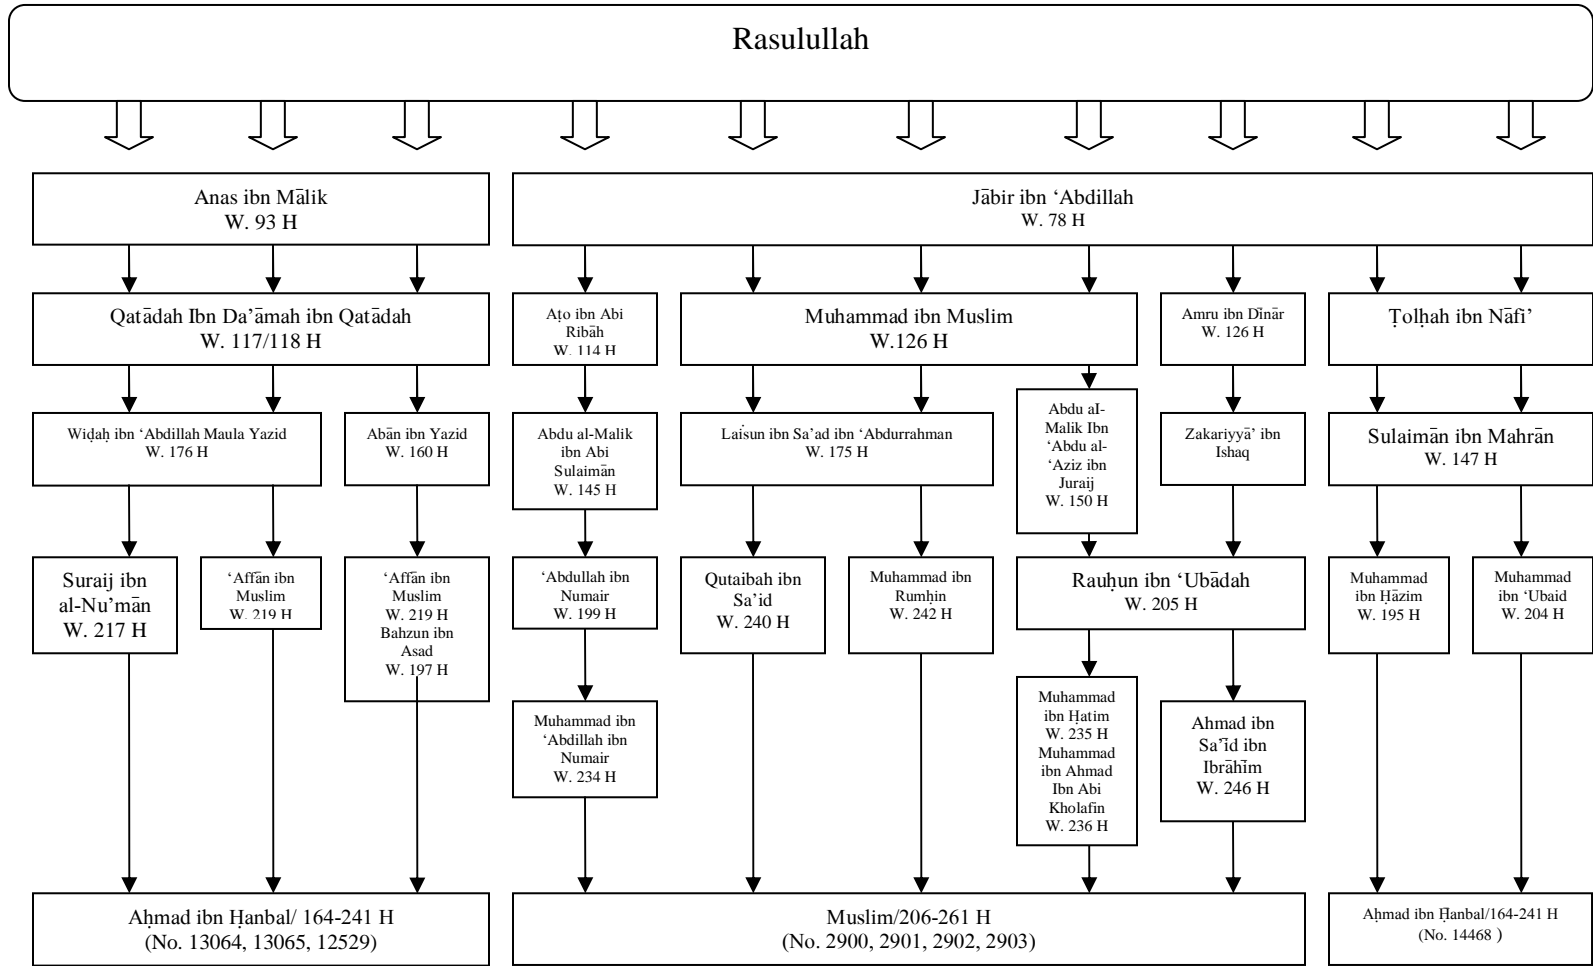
Rasulullah

Anas ibn Mālik
W. 93 H

Jābir ibn ‘Abdillah
W. 78 H

Qatādah Ibn Da’āmah ibn Qatādah
W. 117/118 H

Aṭo ibn Abi Ribāh
W. 114 H

Muhammad ibn Muslim
W.126 H

Amru ibn Dīnār
W. 126 H

Ṭolḥah ibn Nāfi’

Wiḍaḥ ibn ‘Abdillah Maula Yazid
W. 176 H

Abān ibn Yazid
W. 160 H

Abdu al-Malik ibn Abi Sulaimān
W. 145 H

Laisun ibn Sa’ad ibn ‘Abdurrahman
W. 175 H

Abdu al-Malik Ibn ‘Abdu al-‘Aziz ibn Juraij
W. 150 H

Zakariyyā’ ibn Ishaq

Sulaimān ibn Mahrān
W. 147 H

Suraij ibn al-Nu’mān
W. 217 H

‘Affān ibn Muslim
W. 219 H

‘Affān ibn Muslim
W. 219 H
Bahzun ibn Asad
W. 197 H

‘Abdullah ibn Numair
W. 199 H

Qutaibah ibn Sa’id
W. 240 H

Muhammad ibn Rumḥin
W. 242 H

Rauḥun ibn ‘Ubādah
W. 205 H

Muhammad ibn Ḥāzim
W. 195 H

Muhammad ibn ‘Ubaid
W. 204 H

Muhammad ibn ‘Abdillah ibn Numair
W. 234 H

Muhammad ibn Ḥatim
W. 235 H
Muhammad ibn Ahmad Ibn Abi Kholafin
W. 236 H

Ahmad ibn Sa’īd ibn Ibrāhīm
W. 246 H

Aḥmad ibn Ḥanbal/ 164-241 H
(No. 13064, 13065, 12529)

Muslim/206-261 H
(No. 2900, 2901, 2902, 2903)

Aḥmad ibn Ḥanbal/164-241 H
(No. 14468 )